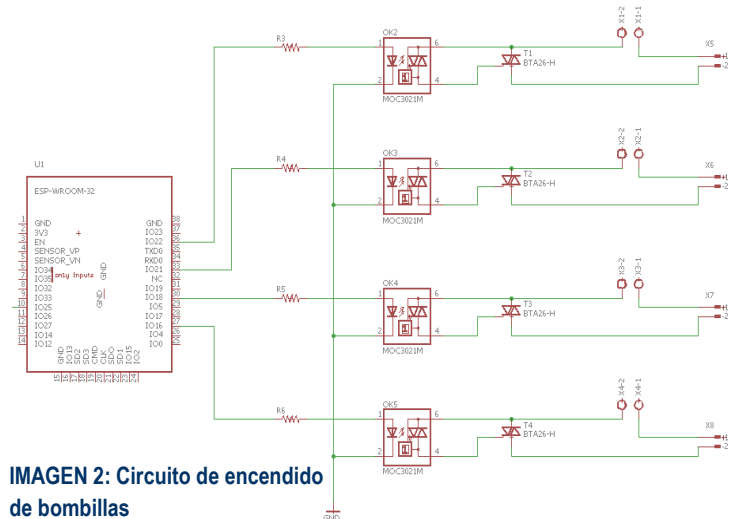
U1

ESP-WROOM-32

GND
3V3
EN
SENSOR_VP
SENSOR_VN
IO34
IO35
IO32
IO33
IO25
IO26
IO27
IO14
IO12

only inputs

GND

GND
IO23
IO22
TXD0
RXD0
IO21
NC
IO19
IO18
IO5
IO17
IO16
IO4
IO0

1 2 3 4 5 6 7 8 9 10 11 12 13 14

38 37 36 35 34 33 32 31 30 29 28 27 26 25

GND IO13 SD2 SD3 CMD CLK SD0 SD1 IO15 IO2

15 16 17 18 19 20 21 22 23 24

R3
R4
R5
R6

OK2
OK3
OK4
OK5

MOC3021M
MOC3021M
MOC3021M
MOC3021M

1 6
2 4

T1 BTA26-H
T2 BTA26-H
T3 BTA26-H
T4 BTA26-H

X1-2 X1-1
X2-2 X2-1
X3-2 X3-1
X4-2 X4-1

X5 -1 -2
X6 -1 -2
X7 -1 -2
X8 -1 -2

GND

IMAGEN 2: Circuito de encendido de bombillas